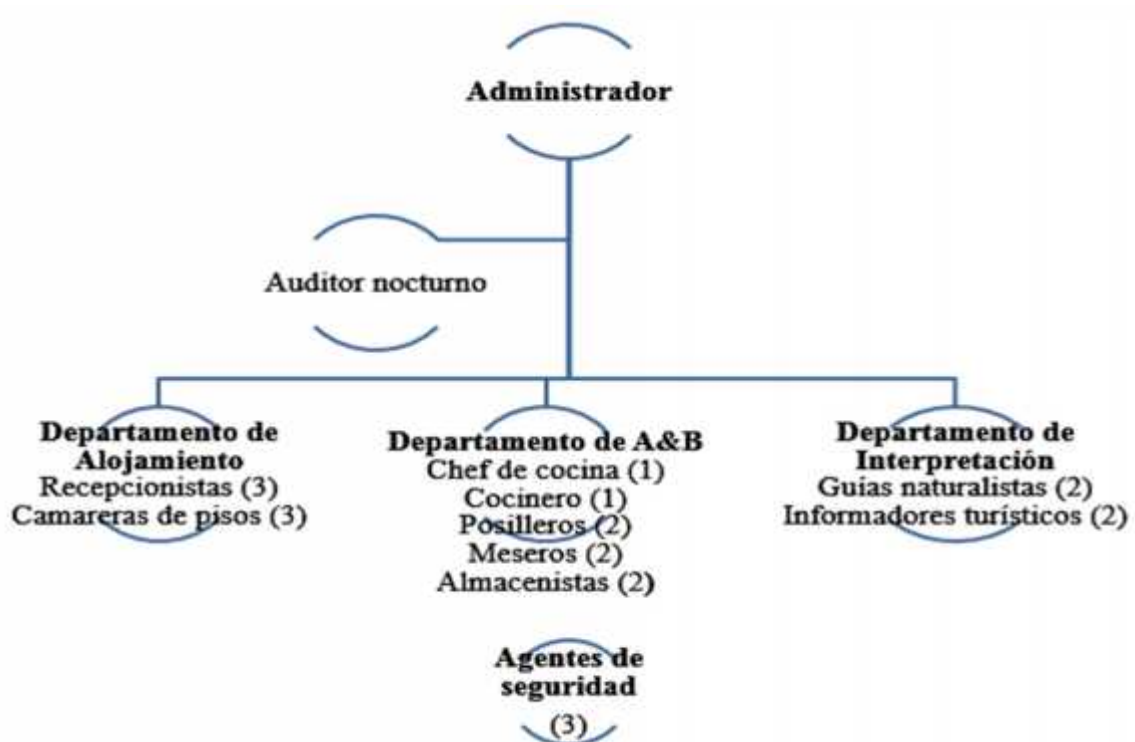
Administrador

Auditor nocturno

Departamento de Alojamiento
Recepcionistas (3)
Camareras de pisos (3)

Departamento de A&B
Chef de cocina (1)
Cocinero (1)
Posilleros (2)
Meseros (2)
Almacenistas (2)

Departamento de Interpretación
Guías naturalistas (2)
Informadores turísticos (2)

Agentes de seguridad
(3)